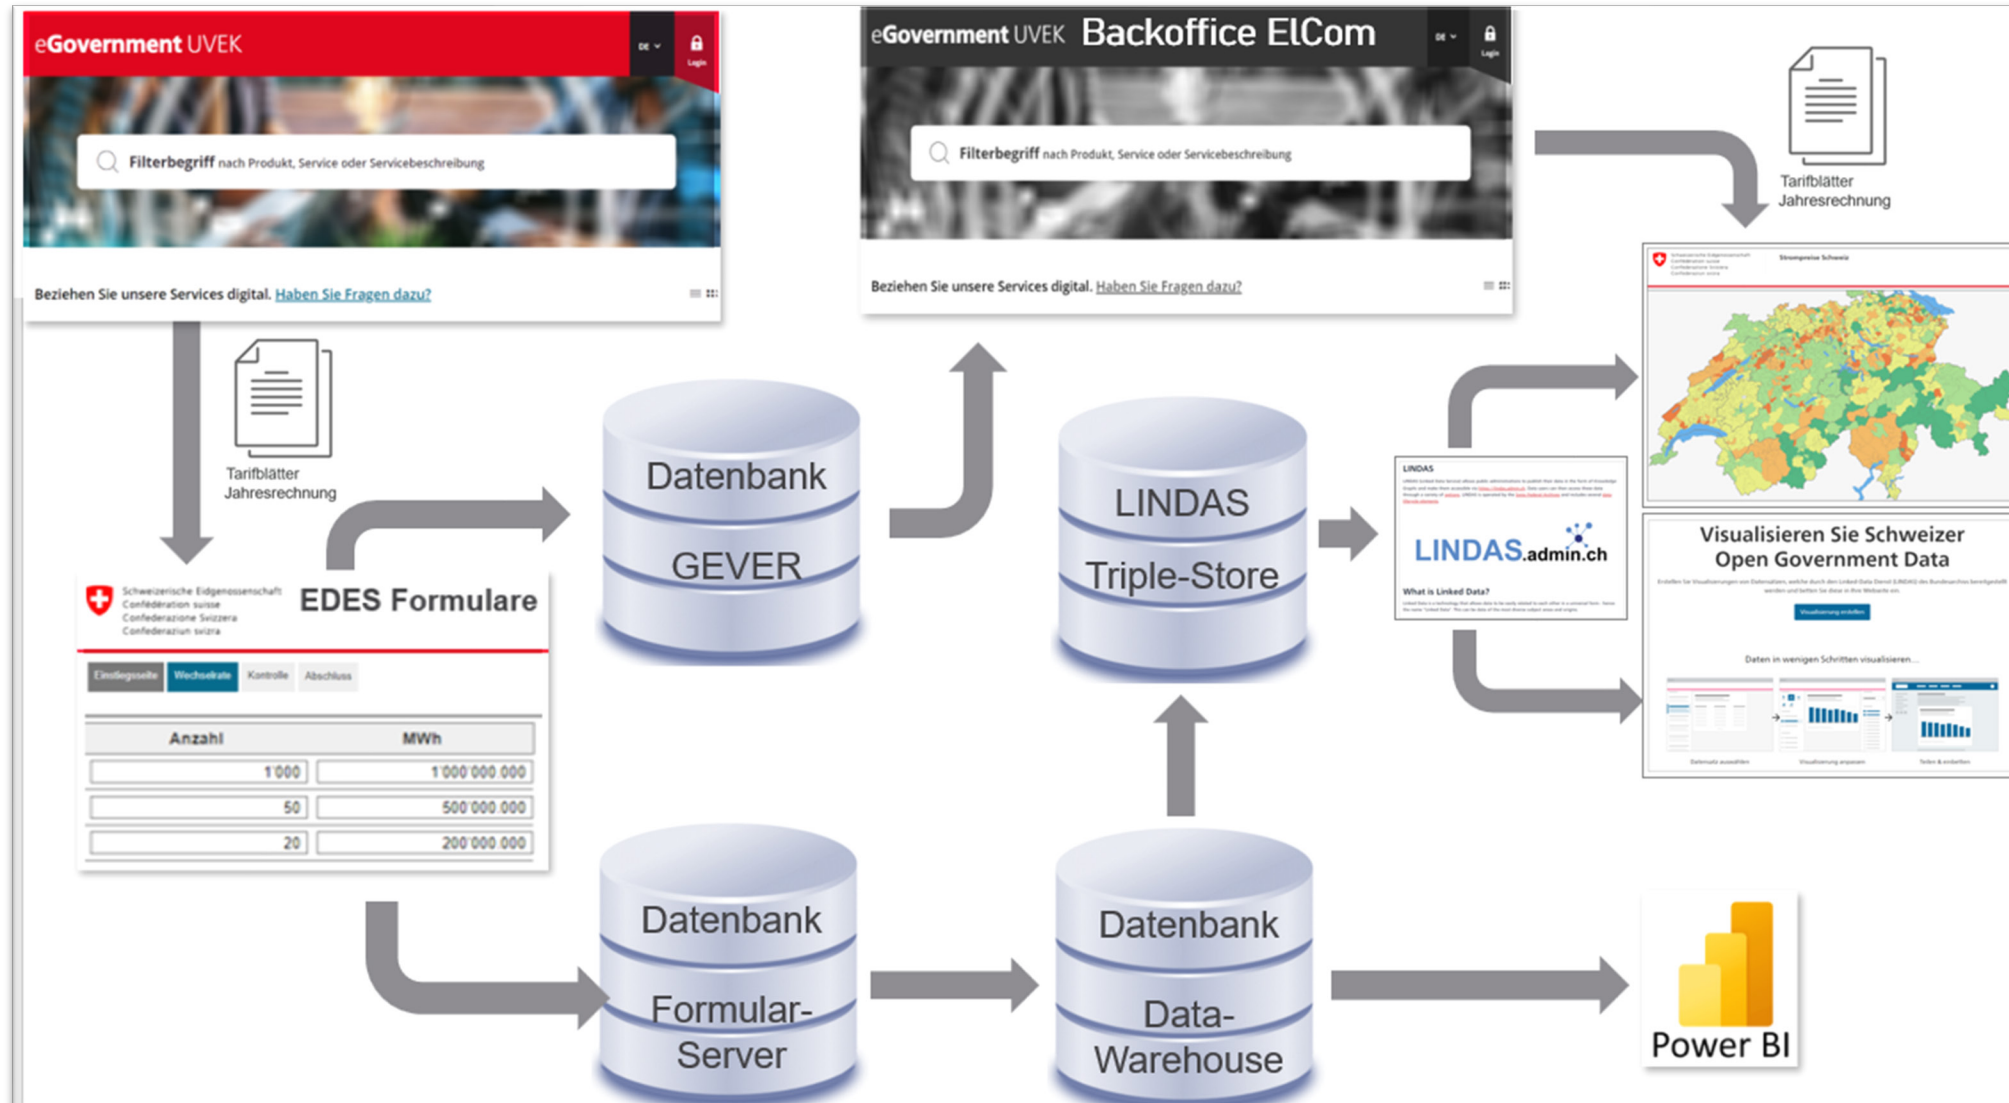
eGovernment UVEK

DE

Login

Filterbegriff nach Produkt, Service oder Servicebeschreibung

Beziehen Sie unsere Services digital. Haben Sie Fragen dazu?

eGovernment UVEK Backoffice ElCom

DE

Login

Filterbegriff nach Produkt, Service oder Servicebeschreibung

Beziehen Sie unsere Services digital. Haben Sie Fragen dazu?

Tarifblätter Jahresrechnung

Tarifblätter Jahresrechnung

Schweizerische Eidgenossenschaft Confédération suisse Confederazione Svizzera Confederaziun svizra

Strompreise Schweiz

Datenbank GEVER

LINDAS Triple-Store

LINDAS

LINDAS.admin.ch

What is Linked Data?

Visualisieren Sie Schweizer Open Government Data

Visualisierung erstellen

Daten in wenigen Schritten visualisieren...

Schweizerische Eidgenossenschaft Confédération suisse Confederazione Svizzera Confederaziun svizra

EDES Formulare

Einstiegsseite | Wechselrate | Kontrolle | Abschluss

| Anzahl | MWh |
|---|---|
| 1'000 | 1'000'000.000 |
| 50 | 500'000.000 |
| 20 | 200'000.000 |

Datenbank Formular-Server

Datenbank Data-Warehouse

Power BI